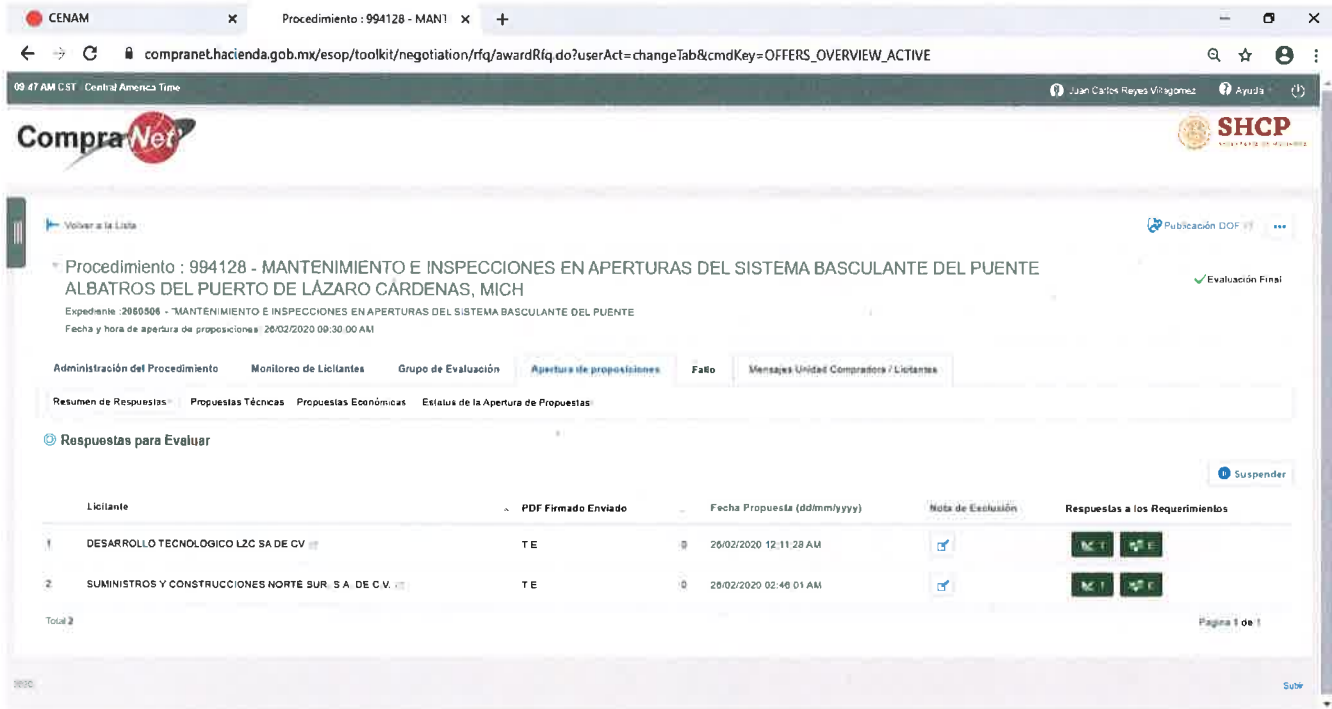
CENAM
Procedimiento : 994128 - MANT
compranet.hacienda.gob.mx/esop/toolkit/negotiation/rfq/awardRfq.do?userAct=changeTab&cmdKey=OFFERS_OVERVIEW_ACTIVE

09:47 AM CST · Central America Time
Juan Carlos Reyes Villagomez
Ayuda

CompraNet
SHCP

Volver a la Lista
Publicación DOF
...

Procedimiento : 994128 - MANTENIMIENTO E INSPECCIONES EN APERTURAS DEL SISTEMA BASCULANTE DEL PUENTE ALBATROS DEL PUERTO DE LÁZARO CÁRDENAS, MICH
Evaluación Final
Expediente :2060506 - MANTENIMIENTO E INSPECCIONES EN APERTURAS DEL SISTEMA BASCULANTE DEL PUENTE
Fecha y hora de apertura de proposiciones: 26/02/2020 09:30:00 AM

Administración del Procedimiento
Monitoreo de Licitantes
Grupo de Evaluación
Apertura de proposiciones
Fallo
Mensajes Unidad Compradora / Licitantes

Resumen de Respuestas
Propuestas Técnicas
Propuestas Económicas
Estatus de la Apertura de Propuestas

Respuestas para Evaluar

Suspender

| | Licitante | PDF Firmado Enviado | | Fecha Propuesta (dd/mm/yyyy) | Nota de Exclusión | Respuestas a los Requerimientos |
|---|---|---|---|---|---|---|
| 1 | DESARROLLO TECNOLOGICO L2C SA DE CV | T E | 0 | 26/02/2020 12:11:28 AM | | T E |
| 2 | SUMINISTROS Y CONSTRUCCIONES NORTE SUR, S.A. DE C.V. | T E | 0 | 26/02/2020 02:46:01 AM | | T E |

Total 2
Pagina 1 de 1

2020
Subir